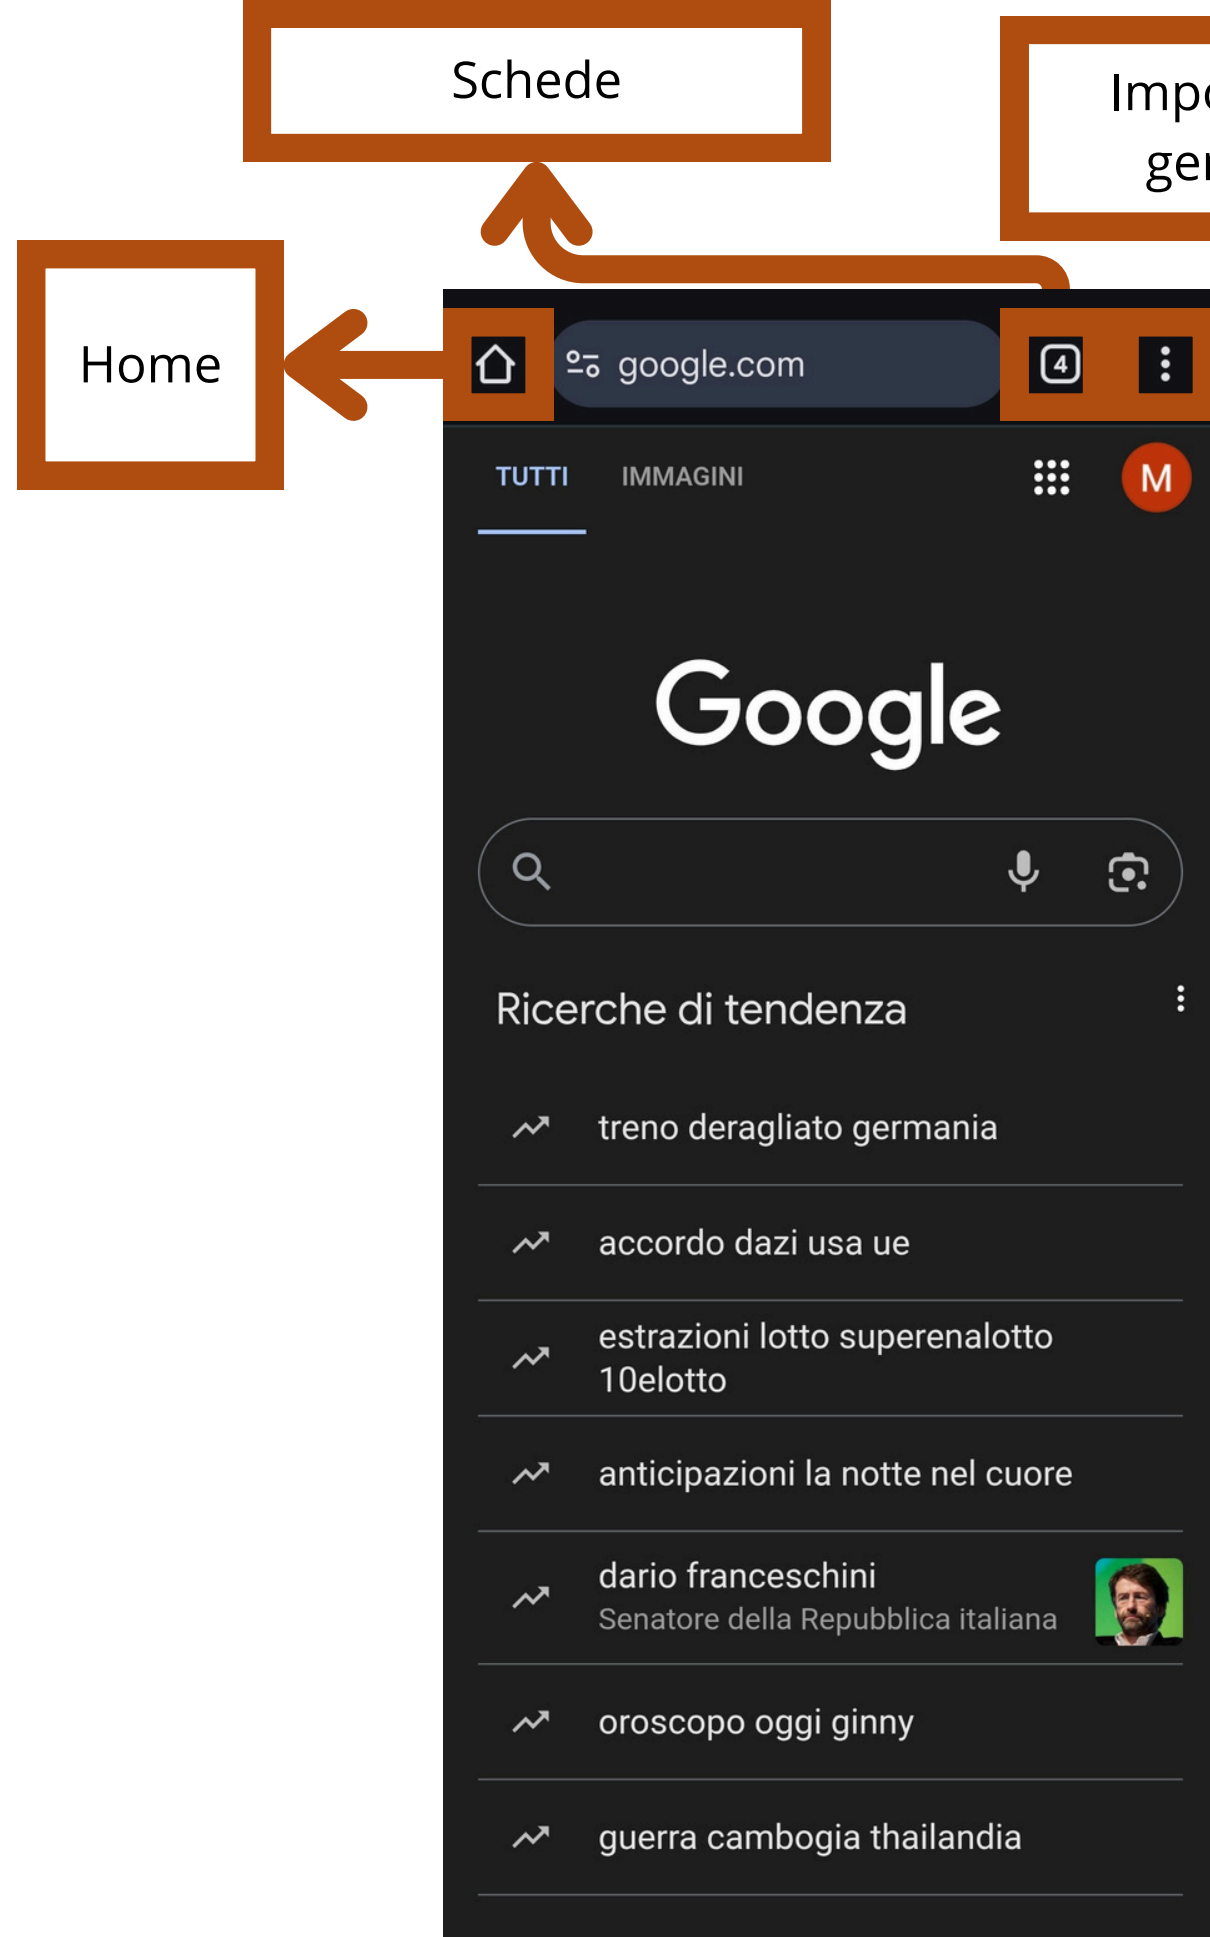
Schede

Imp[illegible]
ge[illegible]

Home

google.com

4

TUTTI IMMAGINI

M

Google

Ricerche di tendenza

treno deragliato germania

accordo dazi usa ue

estrazioni lotto superenalotto 10elotto

anticipazioni la notte nel cuore

dario franceschini
Senatore della Repubblica italiana

oroscopo oggi ginny

guerra cambogia thailandia